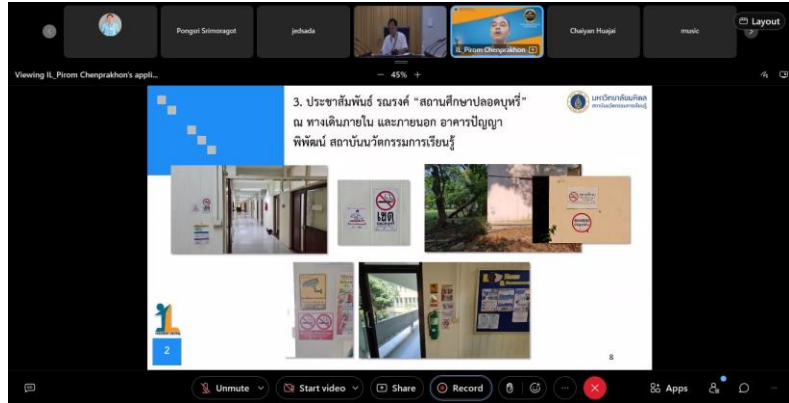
Pongsri Srimoragot

jedsada

IL_Pirom Chenprakhon

Chaiyan Huajai

music

Layout

Viewing IL_Pirom Chenprakhon's appli...

− 45% +

3. ประชาสัมพันธ์ รณรงค์ "สถานศึกษาปลอดบุหรี่" ณ ทางเดินภายใน และภายนอก อาคารปัญญาพิพัฒน์ สถาบันนวัตกรรมการเรียนรู้

มหาวิทยาลัยมหิดล
สถาบันนวัตกรรมการเรียนรู้

เขต

2

8

Unmute

Start video

Share

Record

Apps